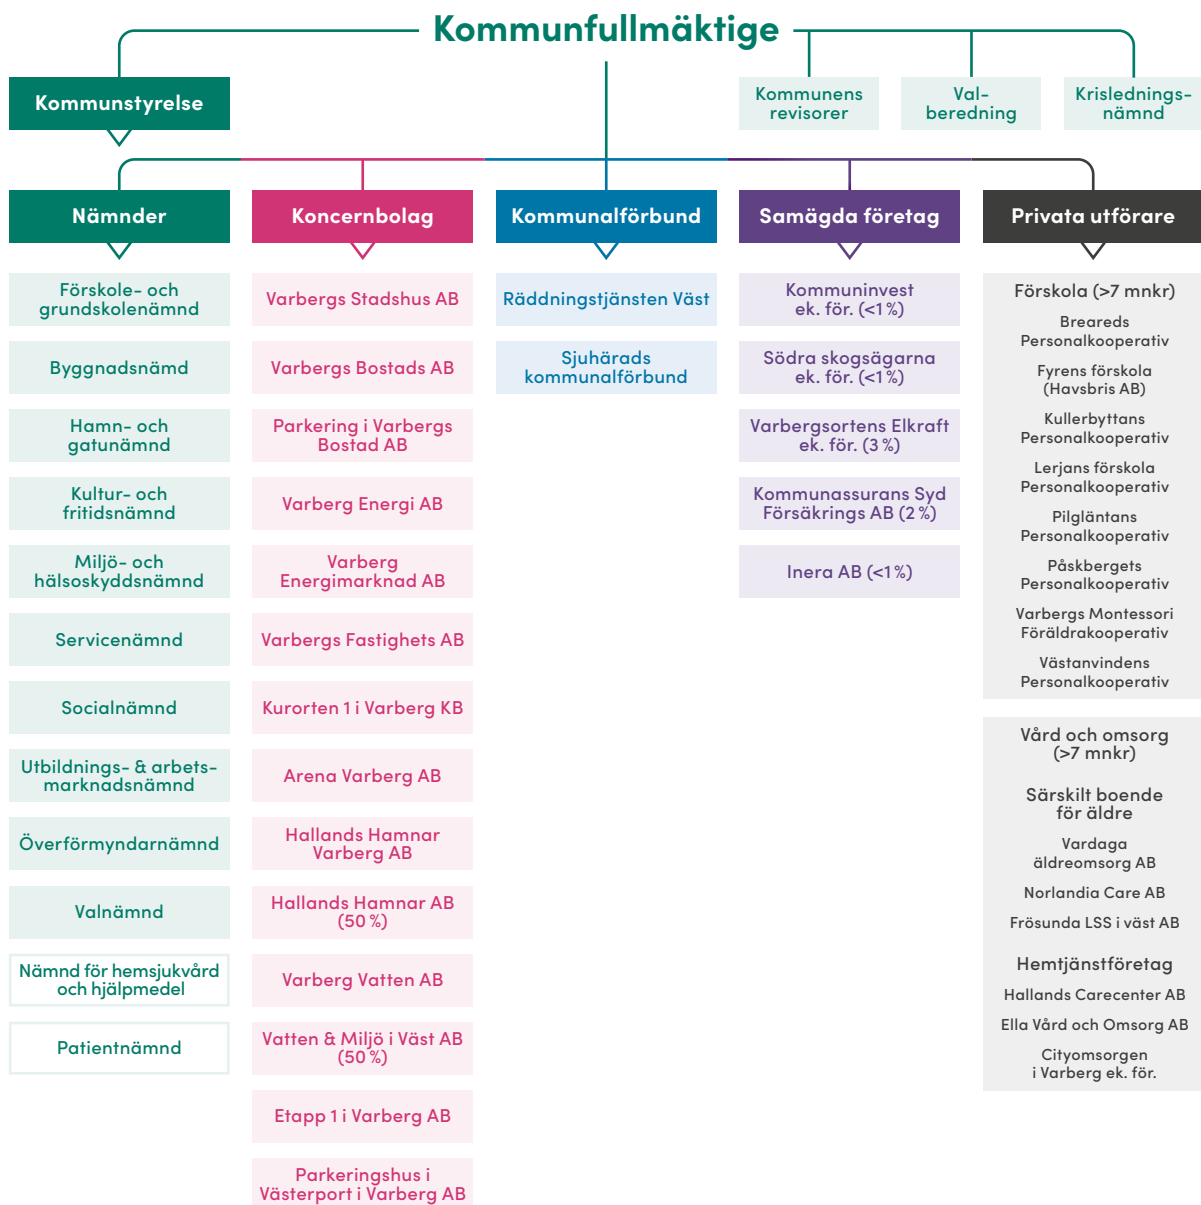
Kommunfullmäktige

Kommunstyrelse

Kommunens revisorer

Valberedning

Krisledningsnämnd

Nämnder

Förskole- och grundskolenämnd

Byggnadsnämnd

Hamn- och gatunämnd

Kultur- och fritidsnämnd

Miljö- och hälsoskyddsnämnd

Servicenämnd

Socialnämnd

Utbildnings- & arbetsmarknadsnämnd

Överförmyndarnämnd

Valnämnd

Nämnd för hemsjukvård och hjälpmedel

Patientnämnd

Koncernbolag

Varbergs Stadshus AB

Varbergs Bostads AB

Parkering i Varbergs Bostad AB

Varberg Energi AB

Varberg Energimarknad AB

Varbergs Fastighets AB

Kurorten 1 i Varberg KB

Arena Varberg AB

Hallands Hamnar Varberg AB

Hallands Hamnar AB (50 %)

Varberg Vatten AB

Vatten & Miljö i Väst AB (50 %)

Etapp 1 i Varberg AB

Parkeringshus i Västerport i Varberg AB

Kommunalförbund

Räddningstjänsten Väst

Sjuhärads kommunalförbund

Samägda företag

Kommuninvest ek. för. (<1 %)

Södra skogsägarna ek. för. (<1 %)

Varbergsortens Elkraft ek. för. (3 %)

Kommunassurans Syd Försäkrings AB (2 %)

Inera AB (<1 %)

Privata utförare

Förskola (>7 mnkr)

Breareds Personalkooperativ

Fyrens förskola (Havsbris AB)

Kullerbyttans Personalkooperativ

Lerjans förskola Personalkooperativ

Pilgläntans Personalkooperativ

Påskbergets Personalkooperativ

Varbergs Montessori Föräldrakooperativ

Västanvindens Personalkooperativ

Vård och omsorg (>7 mnkr)

Särskilt boende för äldre

Vardaga äldreomsorg AB

Norlandia Care AB

Frösunda LSS i väst AB

Hemtjänstföretag

Hallands Carecenter AB

Ella Vård och Omsorg AB

Cityomsorgen i Varberg ek. för.